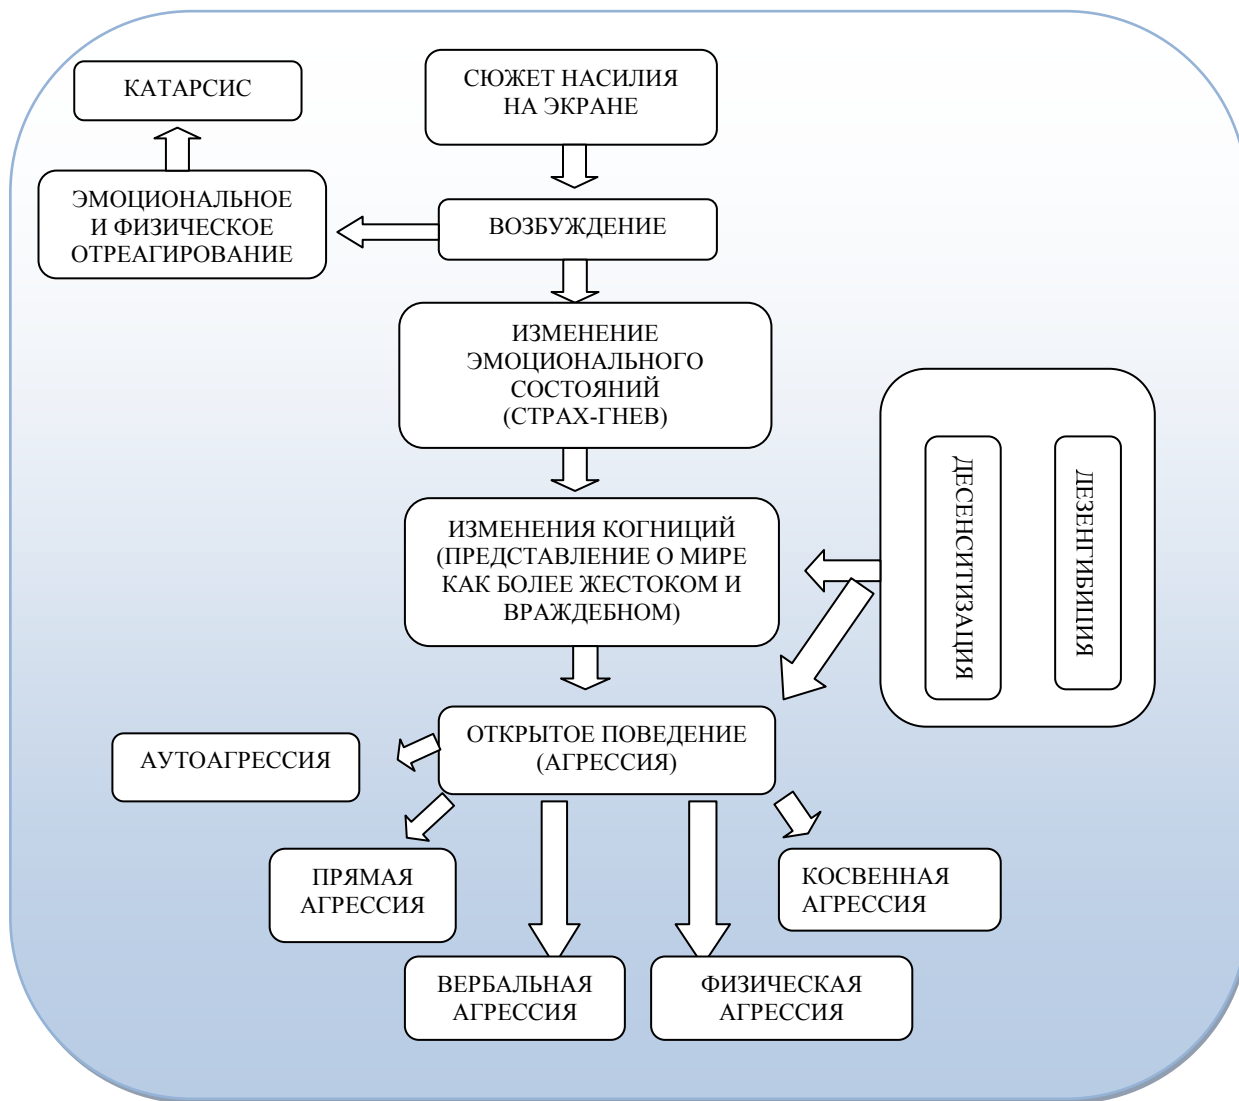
КАТАРСИС

СЮЖЕТ НАСИЛИЯ НА ЭКРАНЕ

ЭМОЦИОНАЛЬНОЕ И ФИЗИЧЕСКОЕ ОТРЕАГИРОВАНИЕ

ВОЗБУЖДЕНИЕ

ИЗМЕНЕНИЕ ЭМОЦИОНАЛЬНОГО СОСТОЯНИЙ (СТРАХ-ГНЕВ)

ДЕСЕНСИТИЗАЦИЯ

ДЕЗЕНГИБИЦИЯ

ИЗМЕНЕНИЯ КОГНИЦИЙ (ПРЕДСТАВЛЕНИЕ О МИРЕ КАК БОЛЕЕ ЖЕСТОКОМ И ВРАЖДЕБНОМ)

АУТОАГРЕССИЯ

ОТКРЫТОЕ ПОВЕДЕНИЕ (АГРЕССИЯ)

ПРЯМАЯ АГРЕССИЯ

КОСВЕННАЯ АГРЕССИЯ

ВЕРБАЛЬНАЯ АГРЕССИЯ

ФИЗИЧЕСКАЯ АГРЕССИЯ